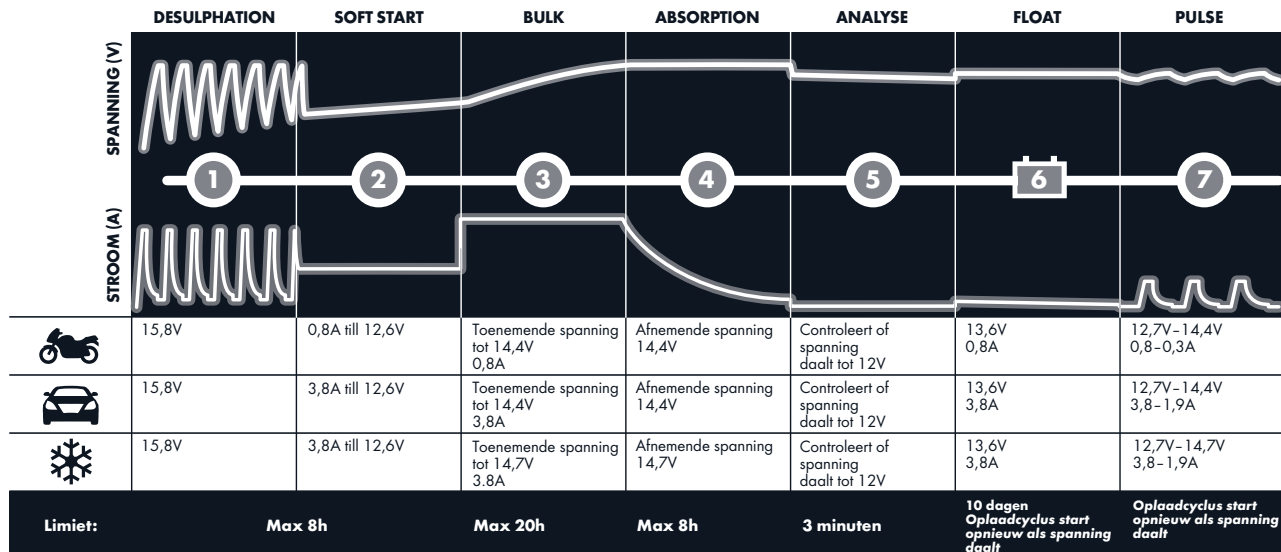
DESULPHATION SOFT START BULK ABSORPTION ANALYSE FLOAT PULSE

SPANNING (V)

1 2 3 4 5 6 7

STROOM (A)

| | DESULPHATION | SOFT START | BULK | ABSORPTION | ANALYSE | FLOAT | PULSE |
|---|---|---|---|---|---|---|---|
| | 15,8V | 0,8A till 12,6V | Toenemende spanning tot 14,4V 0,8A | Afnemende spanning 14,4V | Controleert of spanning daalt tot 12V | 13,6V 0,8A | 12,7V–14,4V 0,8–0,3A |
| | 15,8V | 3,8A till 12,6V | Toenemende spanning tot 14,4V 3,8A | Afnemende spanning 14,4V | Controleert of spanning daalt tot 12V | 13,6V 3,8A | 12,7V–14,4V 3,8–1,9A |
| | 15,8V | 3,8A till 12,6V | Toenemende spanning tot 14,7V 3.8A | Afnemende spanning 14,7V | Controleert of spanning daalt tot 12V | 13,6V 3,8A | 12,7V–14,7V 3,8–1,9A |
| Limiet: | Max 8h | | Max 20h | Max 8h | 3 minuten | 10 dagen Oplaadcyclus start opnieuw als spanning daalt | Oplaadcyclus start opnieuw als spanning daalt |